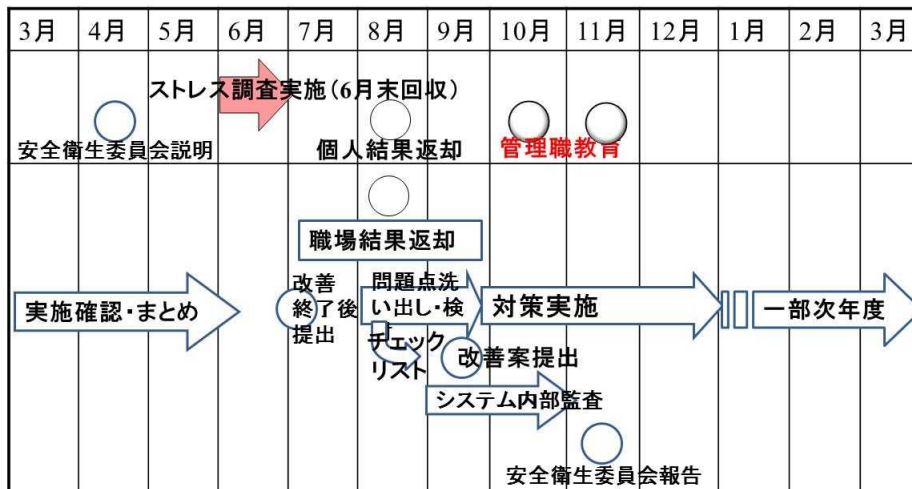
| 3月 | 4月 | 5月 | 6月 | 7月 | 8月 | 9月 | 10月 | 11月 | 12月 | 1月 | 2月 | 3月 |
|---|---|---|---|---|---|---|---|---|---|---|---|---|

ストレス調査実施（6月末回収）

安全衛生委員会説明

個人結果返却

管理職教育

職場結果返却

実施確認・まとめ

改善終了後提出

問題点洗い出し・検

チェックリスト

対策実施

一部次年度

改善案提出

システム内部監査

安全衛生委員会報告